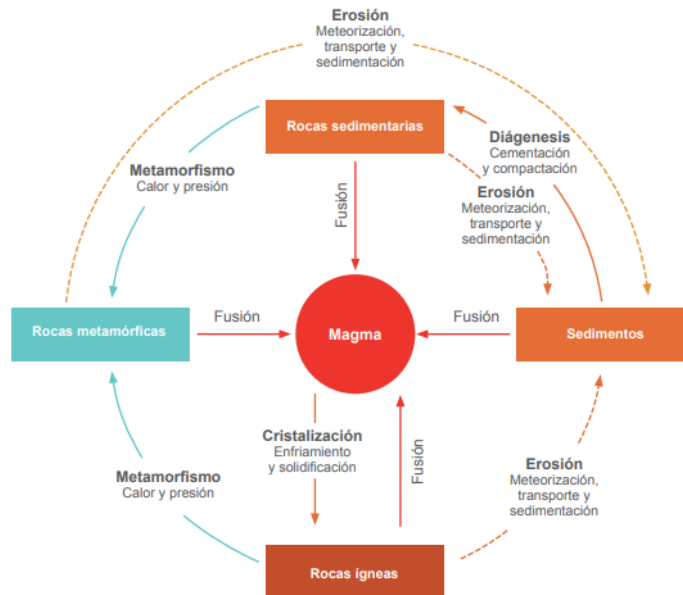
Erosión
Meteorización, transporte y sedimentación

Rocas sedimentarias

Diágenesis
Cementación y compactación

Metamorfismo
Calor y presión

Fusión

Erosión
Meteorización, transporte y sedimentación

Rocas metamórficas

Fusión

Magma

Fusión

Sedimentos

Cristalización
Enfriamiento y solidificación

Fusión

Metamorfismo
Calor y presión

Erosión
Meteorización, transporte y sedimentación

Rocas ígneas